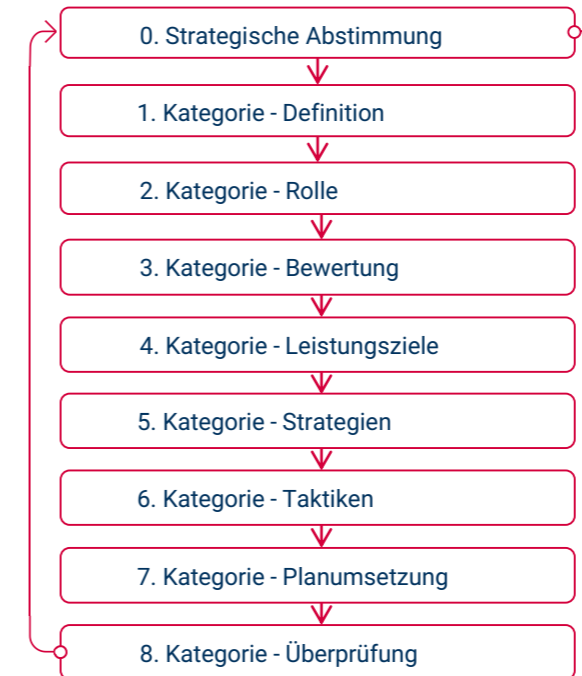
0. Strategische Abstimmung

1. Kategorie - Definition

2. Kategorie - Rolle

3. Kategorie - Bewertung

4. Kategorie - Leistungsziele

5. Kategorie - Strategien

6. Kategorie - Taktiken

7. Kategorie - Planumsetzung

8. Kategorie - Überprüfung